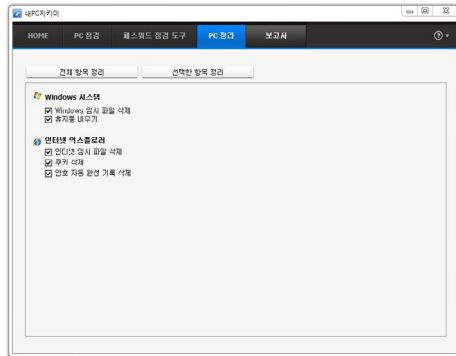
내PC지키미

HOME
PC 점검
패스워드 점검 도구
PC 정리
보고서

전체 항목 정리
선택한 항목 정리

Windows 시스템
☑ Windows 임시 파일 삭제
☑ 휴지통 비우기

인터넷 익스플로러
☑ 인터넷 임시 파일 삭제
☑ 쿠키 삭제
☑ 암호 자동 완성 기록 삭제